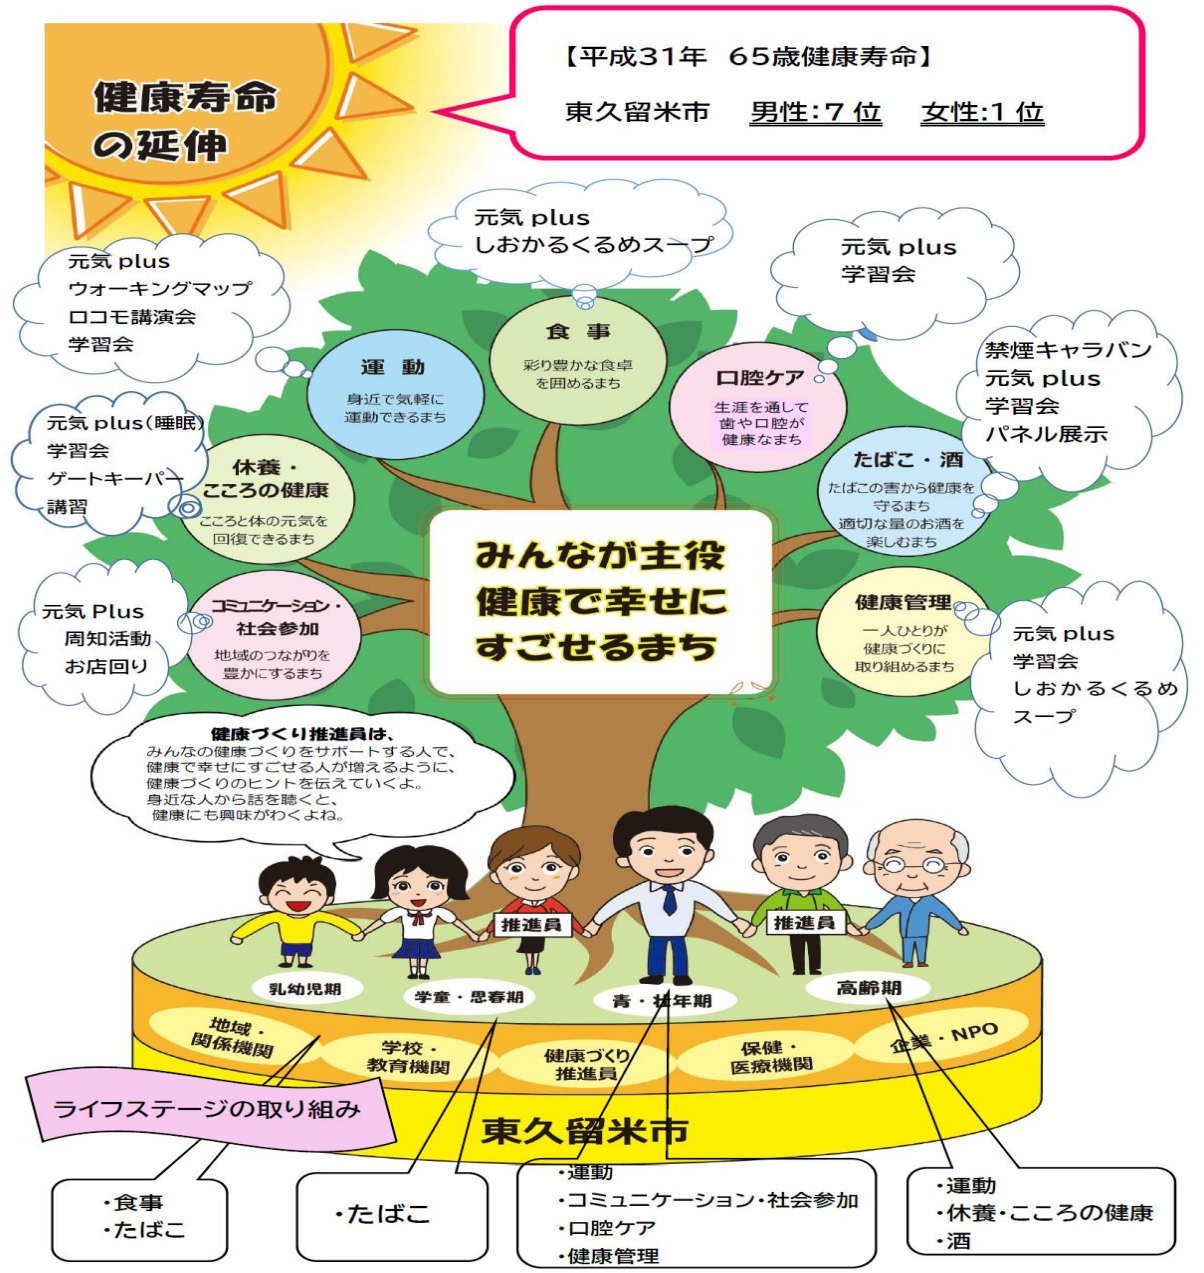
健康寿命の延伸

【平成31年　65歳健康寿命】
東久留米市　男性:7位　女性:1位

元気 plus
しおかるくるめスープ

元気 plus
学習会

元気 plus
ウォーキングマップ
ロコモ講演会
学習会

禁煙キャラバン
元気 plus
学習会
パネル展示

元気 plus(睡眠)
学習会
ゲートキーパー
講習

元気 Plus
周知活動
お店回り

元気 plus
学習会
しおかるくるめ
スープ

運動
身近で気軽に運動できるまち

食事
彩り豊かな食卓を囲めるまち

口腔ケア
生涯を通して歯や口腔が健康なまち

休養・こころの健康
こころと体の元気を回復できるまち

たばこ・酒
たばこの害から健康を守るまち
適切な量のお酒を楽しむまち

コミュニケーション・社会参加
地域のつながりを豊かにするまち

健康管理
一人ひとりが健康づくりに取り組めるまち

みんなが主役
健康で幸せに
すごせるまち

健康づくり推進員は、
みんなの健康づくりをサポートする人で、健康で幸せにすごせる人が増えるように、健康づくりのヒントを伝えていくよ。
身近な人から話を聴くと、健康にも興味がわくよね。

推進員
推進員

乳幼児期
学童・思春期
青・壮年期
高齢期

地域・関係機関
学校・教育機関
健康づくり推進員
保健・医療機関
企業・NPO

ライフステージの取り組み

東久留米市

・食事
・たばこ

・たばこ

・運動
・コミュニケーション・社会参加
・口腔ケア
・健康管理

・運動
・休養・こころの健康
・酒